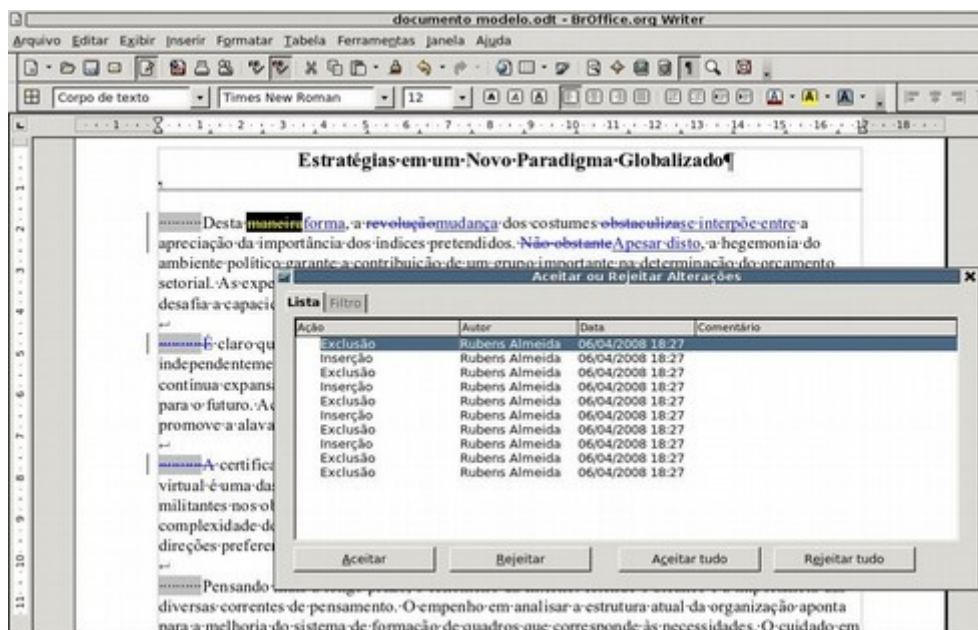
documento modelo.odt - BrOffice.org Writer

Arquivo Editar Exibir Inserir Formatar Tabela Ferramentas Janela Ajuda

Corpo de texto | Times New Roman | 12

Estratégias em um Novo Paradigma Globalizado¶

Desta maneira forma, a revolução mudança dos costumes obstaculiza se interpõe entre a apreciação da importância dos índices pretendidos. Não obstante Apesar disto, a hegemonia do ambiente político garante a contribuição de um grupo importante na determinação do orçamento setorial. As expe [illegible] desafia a capacid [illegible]

É claro qu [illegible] independenteme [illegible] contínua expansã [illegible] para o futuro. A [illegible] promove a alava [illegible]

A certifica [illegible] virtual é uma da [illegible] militantes nos o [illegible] complexidade d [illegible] direções prefere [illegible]

Pensando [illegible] diversas correntes de pensamento. O empenho em analisar a estrutura atual da organização aponta para a melhoria do sistema de formação de quadros que corresponde às necessidades. O cuidado em

Aceitar ou Rejeitar Alterações

Lista | Filtro

| Ação | Autor | Data | Comentário |
|---|---|---|---|
| Exclusão | Rubens Almeida | 06/04/2008 18:27 | |
| Inserção | Rubens Almeida | 06/04/2008 18:27 | |
| Exclusão | Rubens Almeida | 06/04/2008 18:27 | |
| Inserção | Rubens Almeida | 06/04/2008 18:27 | |
| Exclusão | Rubens Almeida | 06/04/2008 18:27 | |
| Inserção | Rubens Almeida | 06/04/2008 18:27 | |
| Exclusão | Rubens Almeida | 06/04/2008 18:27 | |
| Inserção | Rubens Almeida | 06/04/2008 18:27 | |
| Exclusão | Rubens Almeida | 06/04/2008 18:27 | |
| Exclusão | Rubens Almeida | 06/04/2008 18:27 | |

Aceitar | Rejeitar | Aceitar tudo | Rejeitar tudo